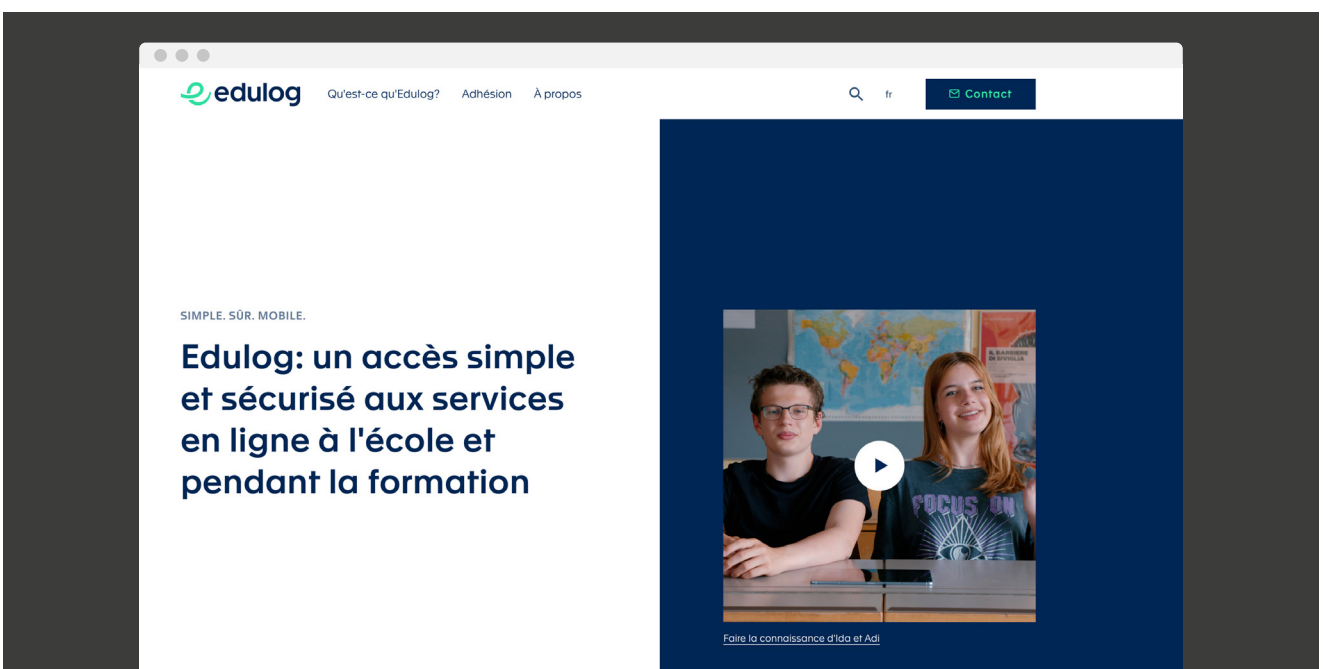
edulog Qu'est-ce qu'Edulog? Adhésion À propos

fr

Contact

SIMPLE. SÛR. MOBILE.

Edulog: un accès simple et sécurisé aux services en ligne à l'école et pendant la formation

IL BARBIERE DI SIVIGLIA

FOCUS ON

Faire la connaissance d'Ida et Adi